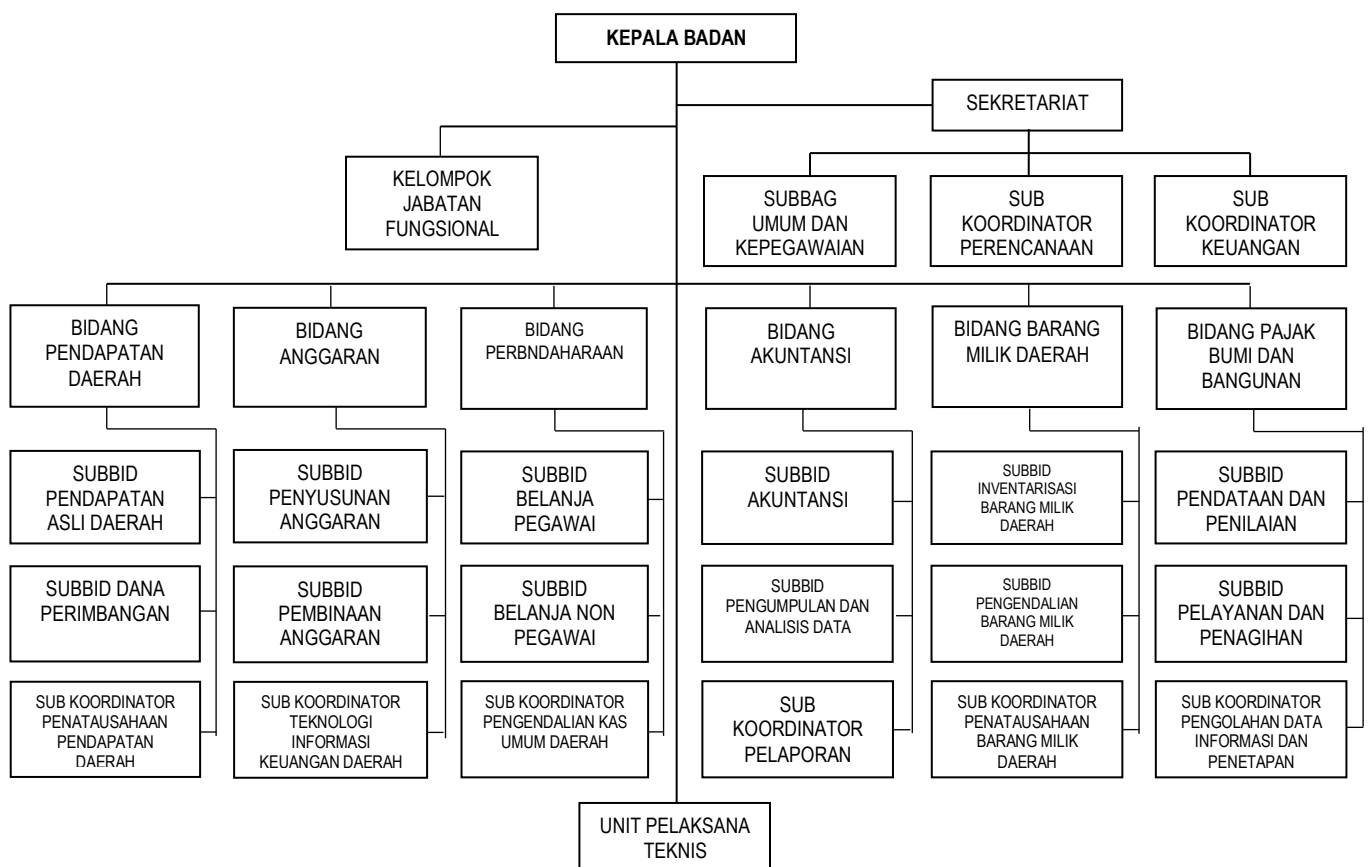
KEPALA BADAN

SEKRETARIAT

KELOMPOK JABATAN FUNGSIONAL

SUBBAG UMUM DAN KEPEGAWAIAN

SUB KOORDINATOR PERENCANAAN

SUB KOORDINATOR KEUANGAN

BIDANG PENDAPATAN DAERAH

SUBBID PENDAPATAN ASLI DAERAH

SUBBID DANA PERIMBANGAN

SUB KOORDINATOR PENATAUSAHAAN PENDAPATAN DAERAH

BIDANG ANGGARAN

SUBBID PENYUSUNAN ANGGARAN

SUBBID PEMBINAAN ANGGARAN

SUB KOORDINATOR TEKNOLOGI INFORMASI KEUANGAN DAERAH

BIDANG PERBNDAHARAAN

SUBBID BELANJA PEGAWAI

SUBBID BELANJA NON PEGAWAI

SUB KOORDINATOR PENGENDALIAN KAS UMUM DAERAH

BIDANG AKUNTANSI

SUBBID AKUNTANSI

SUBBID PENGUMPULAN DAN ANALISIS DATA

SUB KOORDINATOR PELAPORAN

BIDANG BARANG MILIK DAERAH

SUBBID INVENTARISASI BARANG MILIK DAERAH

SUBBID PENGENDALIAN BARANG MILIK DAERAH

SUB KOORDINATOR PENATAUSAHAAN BARANG MILIK DAERAH

BIDANG PAJAK BUMI DAN BANGUNAN

SUBBID PENDATAAN DAN PENILAIAN

SUBBID PELAYANAN DAN PENAGIHAN

SUB KOORDINATOR PENGOLAHAN DATA INFORMASI DAN PENETAPAN

UNIT PELAKSANA TEKNIS